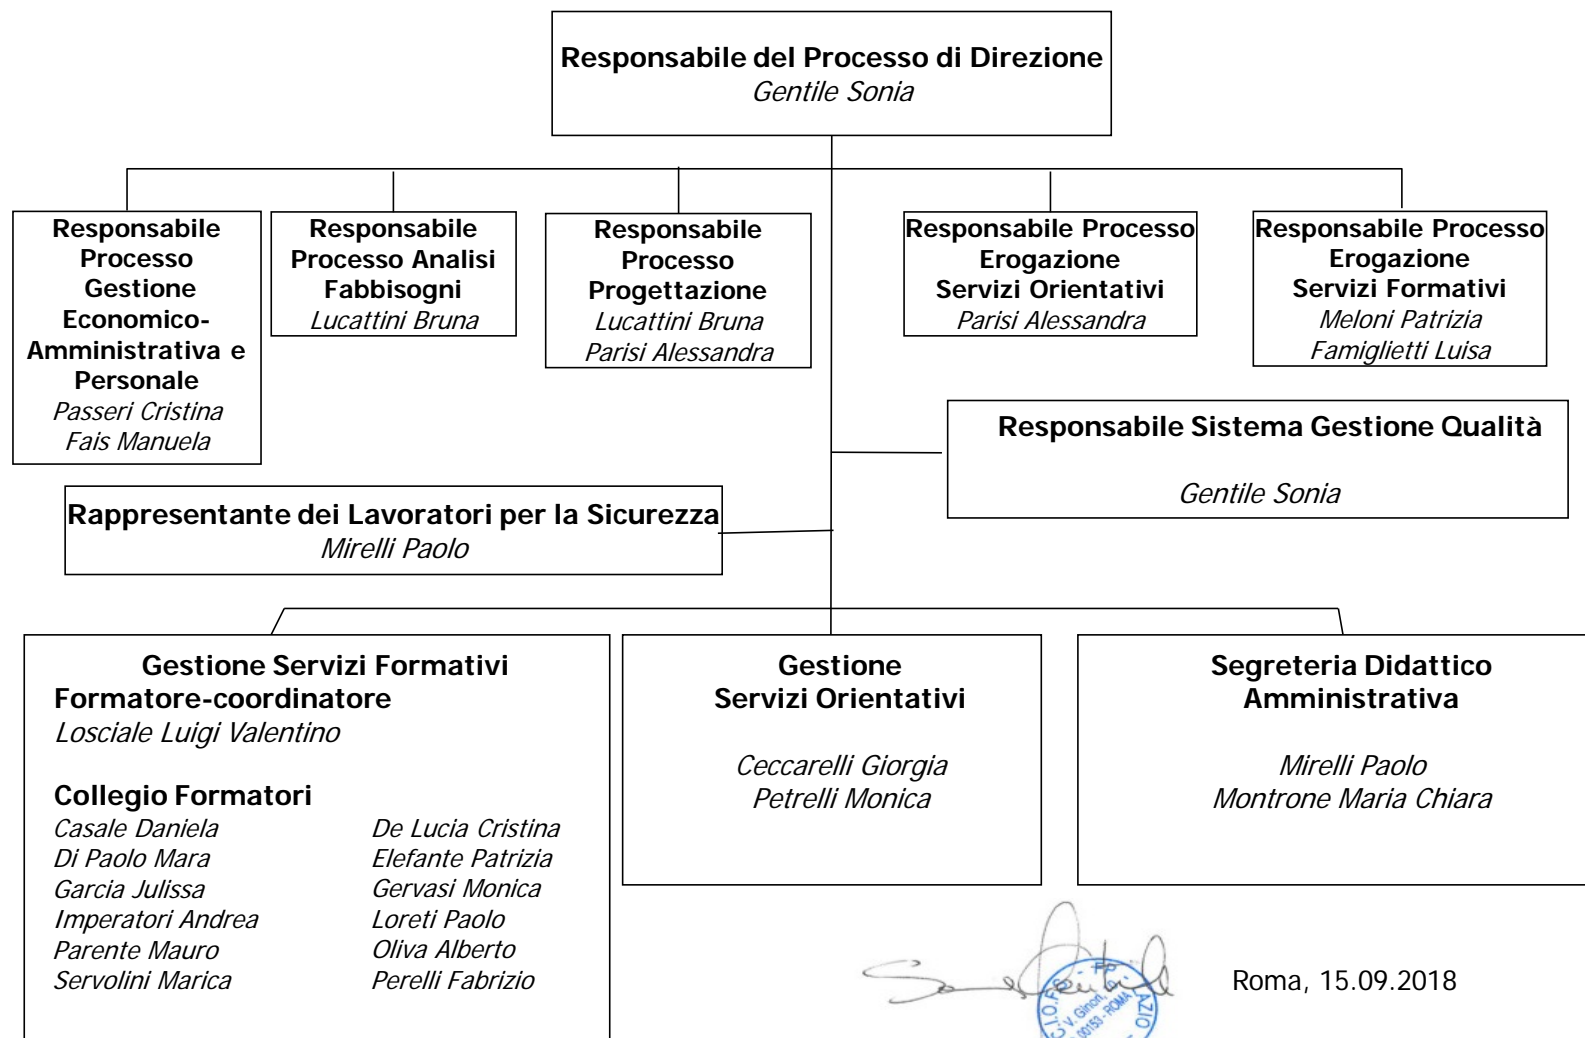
Responsabile del Processo di Direzione
Gentile Sonia

Responsabile Processo Gestione Economico-Amministrativa e Personale
Passeri Cristina
Fais Manuela

Responsabile Processo Analisi Fabbisogni
Lucattini Bruna

Responsabile Processo Progettazione
Lucattini Bruna
Parisi Alessandra

Responsabile Processo Erogazione Servizi Orientativi
Parisi Alessandra

Responsabile Processo Erogazione Servizi Formativi
Meloni Patrizia
Famiglietti Luisa

Responsabile Sistema Gestione Qualità
Gentile Sonia

Rappresentante dei Lavoratori per la Sicurezza
Mirelli Paolo

Gestione Servizi Formativi
Formatore-coordinatore
Losciale Luigi Valentino

Collegio Formatori
Casale Daniela
Di Paolo Mara
Garcia Julissa
Imperatori Andrea
Parente Mauro
Servolini Marica

De Lucia Cristina
Elefante Patrizia
Gervasi Monica
Loreti Paolo
Oliva Alberto
Perelli Fabrizio

Gestione
Servizi Orientativi

Ceccarelli Giorgia
Petrelli Monica

Segreteria Didattico
Amministrativa

Mirelli Paolo
Montrone Maria Chiara

C.I.O.F.S. - FP LAZIO
V. Ginori, 10 00153 - ROMA

Roma, 15.09.2018